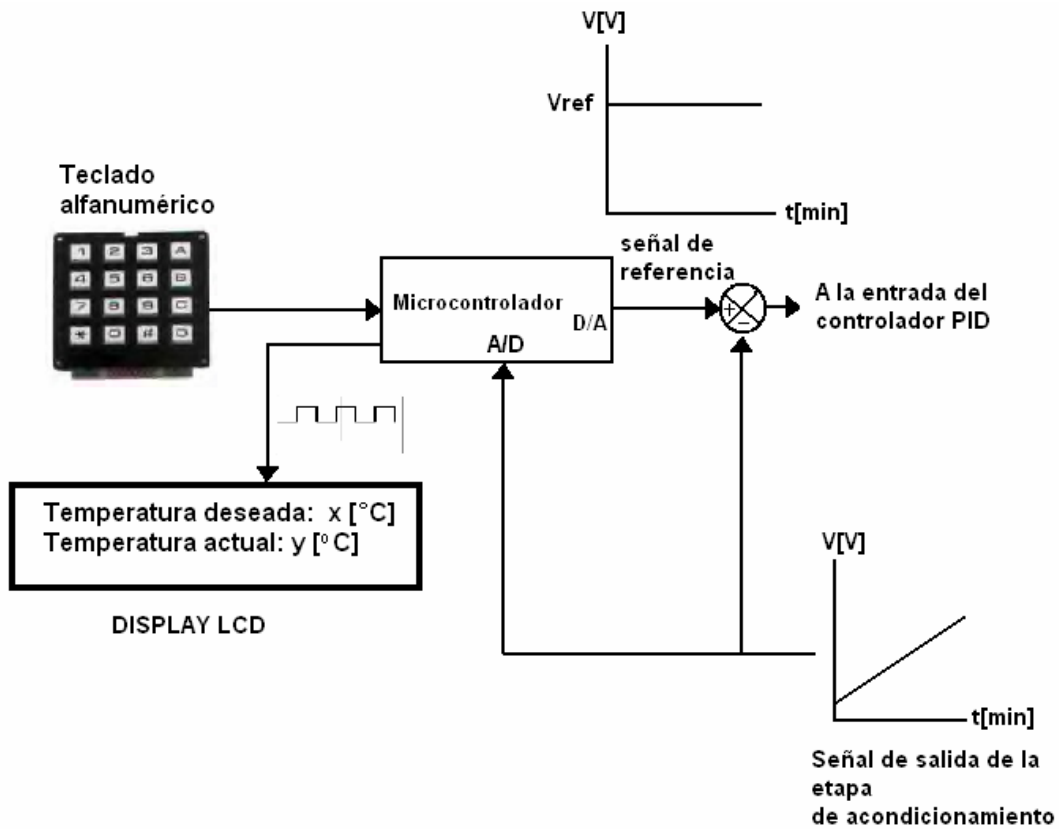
V[V]

Vref

t[min]

Teclado alfanumérico

1 2 3 A
4 5 6 B
7 8 9 C
* 0 # D

señal de referencia

Microcontrolador

D/A

A/D

+ −

A la entrada del controlador PID

Temperatura deseada: x [°C]
Temperatura actual: y [°C]

DISPLAY LCD

V[V]

t[min]

Señal de salida de la etapa
de acondicionamiento